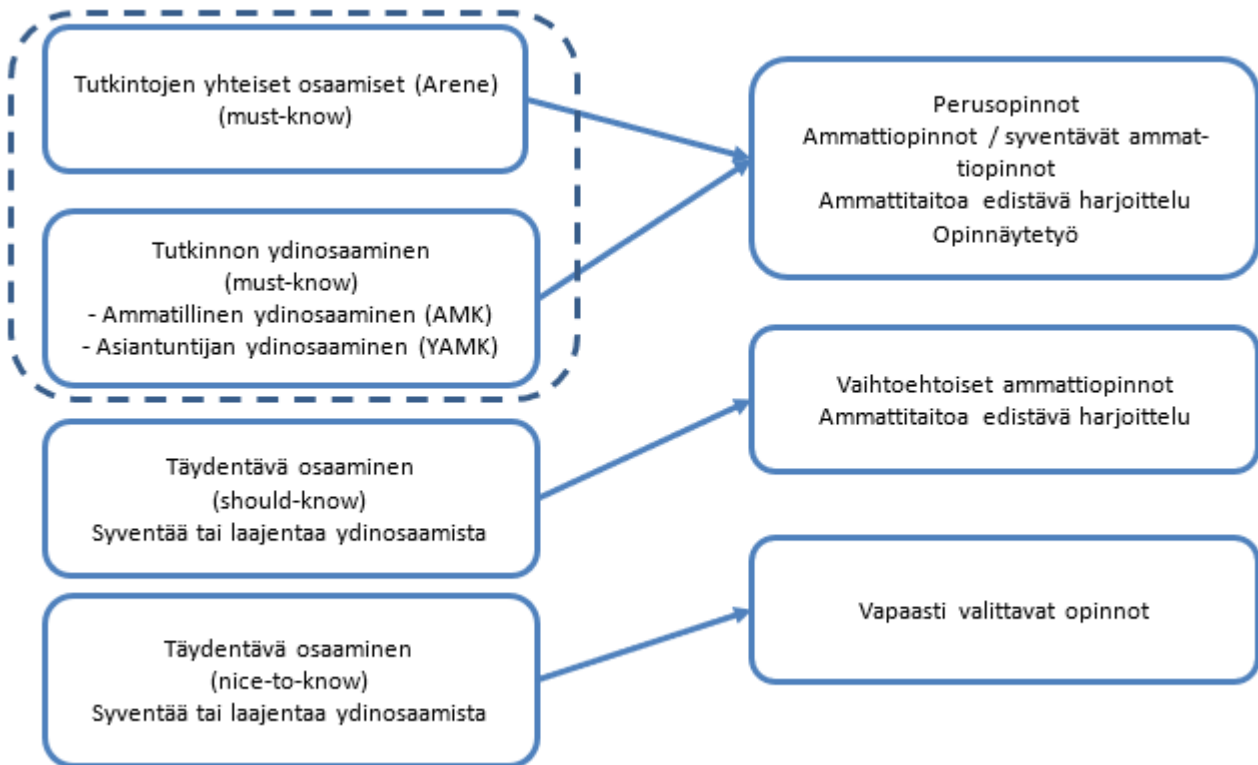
Tutkintojen yhteiset osaamiset (Arene)
(must-know)

Tutkinnon ydinosaaminen
(must-know)
- Ammatillinen ydinosaaminen (AMK)
- Asiantuntijan ydinosaaminen (YAMK)

Perusopinnot
Ammattiopinnot / syventävät ammattiopinnot
Ammattitaitoa edistävä harjoittelu
Opinnäytetyö

Täydentävä osaaminen
(should-know)
Syventää tai laajentaa ydinosaamista

Vaihtoehtoiset ammattiopinnot
Ammattitaitoa edistävä harjoittelu

Täydentävä osaaminen
(nice-to-know)
Syventää tai laajentaa ydinosaamista

Vapaasti valittavat opinnot